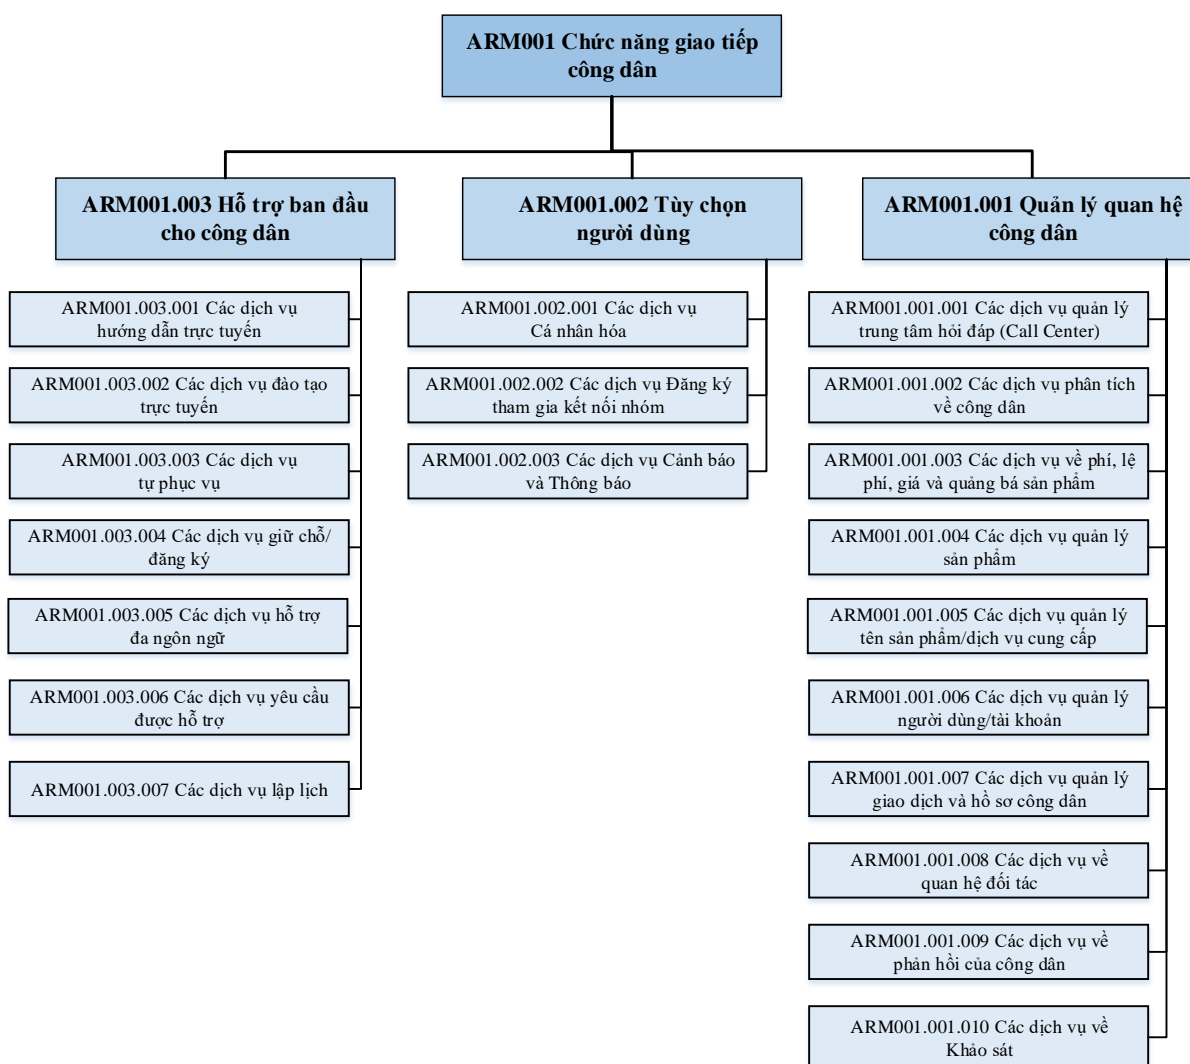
ARM001 Chức năng giao tiếp công dân

ARM001.003 Hỗ trợ ban đầu cho công dân

ARM001.003.001 Các dịch vụ hướng dẫn trực tuyến

ARM001.003.002 Các dịch vụ đào tạo trực tuyến

ARM001.003.003 Các dịch vụ tự phục vụ

ARM001.003.004 Các dịch vụ giữ chỗ/ đăng ký

ARM001.003.005 Các dịch vụ hỗ trợ đa ngôn ngữ

ARM001.003.006 Các dịch vụ yêu cầu được hỗ trợ

ARM001.003.007 Các dịch vụ lập lịch

ARM001.002 Tùy chọn người dùng

ARM001.002.001 Các dịch vụ Cá nhân hóa

ARM001.002.002 Các dịch vụ Đăng ký tham gia kết nối nhóm

ARM001.002.003 Các dịch vụ Cảnh báo và Thông báo

ARM001.001 Quản lý quan hệ công dân

ARM001.001.001 Các dịch vụ quản lý trung tâm hỏi đáp (Call Center)

ARM001.001.002 Các dịch vụ phân tích về công dân

ARM001.001.003 Các dịch vụ về phí, lệ phí, giá và quảng bá sản phẩm

ARM001.001.004 Các dịch vụ quản lý sản phẩm

ARM001.001.005 Các dịch vụ quản lý tên sản phẩm/dịch vụ cung cấp

ARM001.001.006 Các dịch vụ quản lý người dùng/tài khoản

ARM001.001.007 Các dịch vụ quản lý giao dịch và hồ sơ công dân

ARM001.001.008 Các dịch vụ về quan hệ đối tác

ARM001.001.009 Các dịch vụ về phản hồi của công dân

ARM001.001.010 Các dịch vụ về Khảo sát